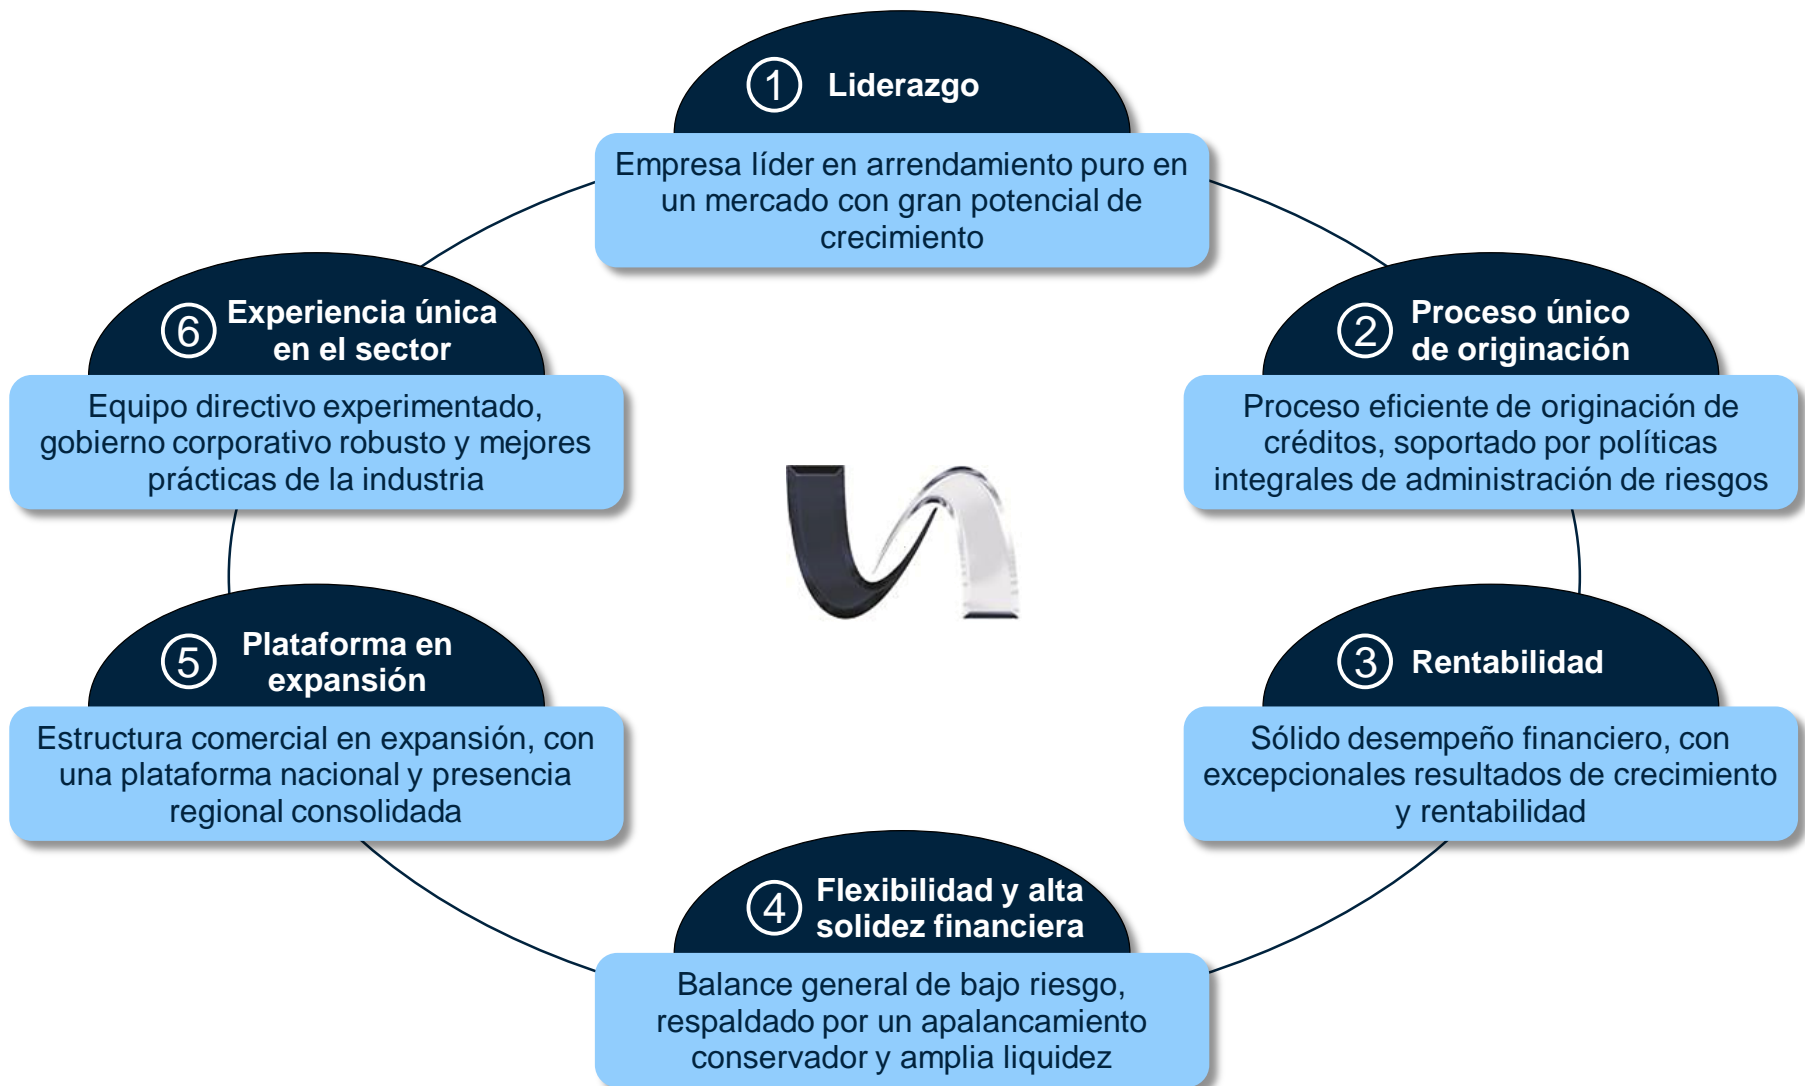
1 Liderazgo

Empresa líder en arrendamiento puro en un mercado con gran potencial de crecimiento

6 Experiencia única en el sector

Equipo directivo experimentado, gobierno corporativo robusto y mejores prácticas de la industria

2 Proceso único de originación

Proceso eficiente de originación de créditos, soportado por políticas integrales de administración de riesgos

5 Plataforma en expansión

Estructura comercial en expansión, con una plataforma nacional y presencia regional consolidada

3 Rentabilidad

Sólido desempeño financiero, con excepcionales resultados de crecimiento y rentabilidad

4 Flexibilidad y alta solidez financiera

Balance general de bajo riesgo, respaldado por un apalancamiento conservador y amplia liquidez